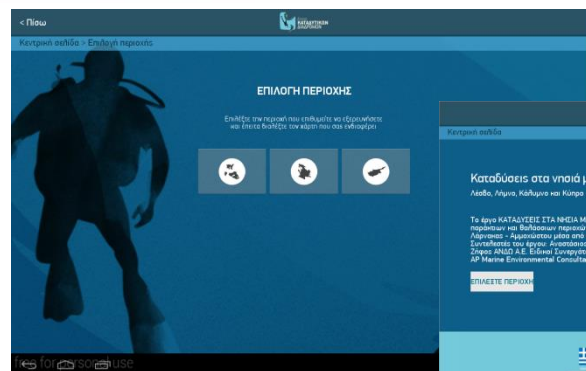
< Πίσω

ΚΑΤΑΔΥΣΕΙΣ

Κεντρική σελίδα > Επιλογή περιοχής

ΕΠΙΛΟΓΗ ΠΕΡΙΟΧΗΣ

Επιλέξτε την περιοχή που επιθυμείτε να εξερευνήσετε και έπειτα διαλέξτε τον χάρτη που σας ενδιαφέρει

Κεντρική σελίδα

Καταδύσεις στα νησιά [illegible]

Λέσβο, Λήμνο, Κάλυμνο και Κύπρο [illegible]

Το έργο ΚΑΤΑΔΥΣΕΙΣ ΣΤΑ ΝΗΣΙΑ Μ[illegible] παράκτιων και θαλάσσιων περιοχ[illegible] Λάρνακας - Αμμοχώστου μέσα από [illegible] Συντελεστές του έργου: Αναστάσιο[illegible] Ζήφος ΑΝΔΟ Α.Ε. Ειδικοί Συνεργάτ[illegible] AP Marine Environmental Consulta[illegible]

ΕΠΙΛΕΞΤΕ ΠΕΡΙΟΧΗ

free for personal use